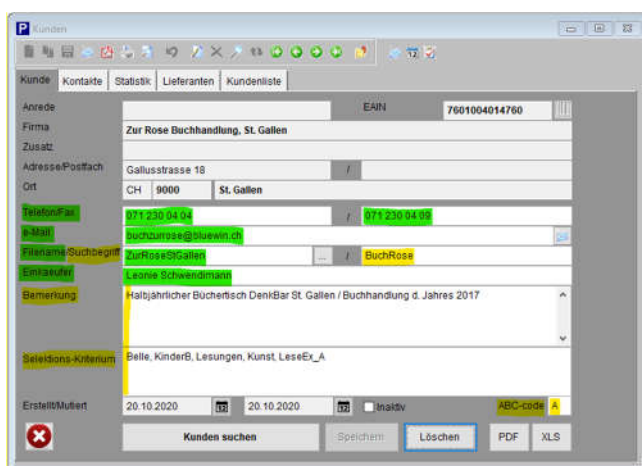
Kunden

Kunde | Kontakte | Statistik | Lieferanten | Kundenliste

Anrede
EAN 7601004014760
Firma Zur Rose Buchhandlung, St. Gallen
Zusatz
Adresse/Postfach Gallusstrasse 18 /
Ort CH 9000 St. Gallen
Telefon/Fax 071 230 04 04 / 071 230 04 09
e-Mail buchzurrose@bluewin.ch
Filename/Suchbegriff ZurRoseStGallen ... / BuchRose
Einkaeufer Leonie Schwendimann
Bemerkung Halbjährlicher Büchertisch DenkBar St. Gallen / Buchhandlung d. Jahres 2017
Selektions-Kriterium Belle, KinderB, Lesungen, Kunst, LeseEx_A
Erstellt/Mutiert 20.10.2020 20.10.2020 Inaktiv ABC-code A

Kunden suchen | Speichern | Löschen | PDF | XLS